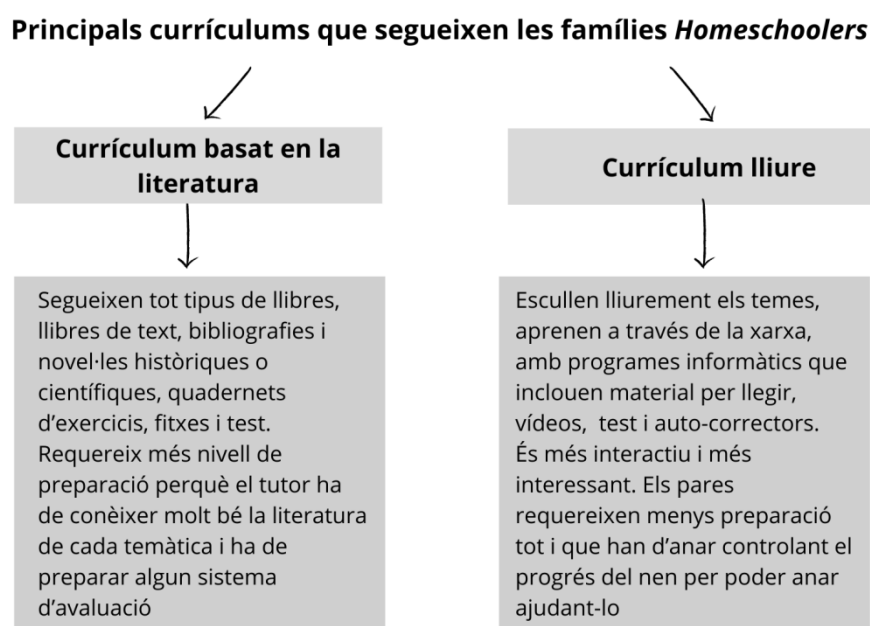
**Principals currículums que segueixen les famílies *Homeschoolers***

**Currículum basat en la literatura**

Segueixen tot tipus de llibres, llibres de text, bibliografies i novel·les històriques o científiques, quadernets d'exercicis, fitxes i test. Requereix més nivell de preparació perquè el tutor ha de conèixer molt bé la literatura de cada temàtica i ha de preparar algun sistema d'avaluació

**Currículum lliure**

Escullen lliurement els temes, aprenen a través de la xarxa, amb programes informàtics que inclouen material per llegir, vídeos, test i auto-correctors. És més interactiu i més interessant. Els pares requereixen menys preparació tot i que han d'anar controlant el progrés del nen per poder anar ajudant-lo